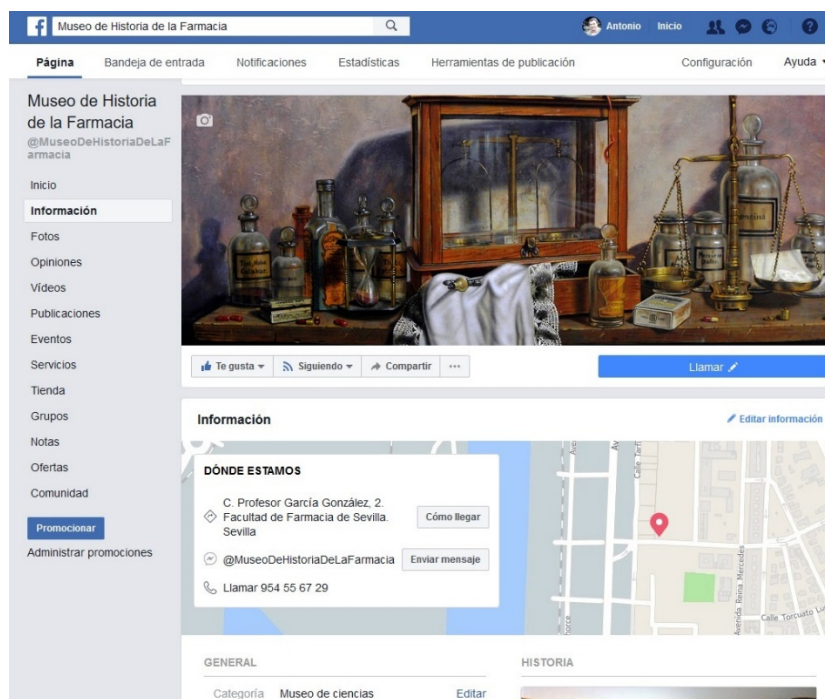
Museo de Historia de la Farmacia

Antonio Inicio

Página Bandeja de entrada Notificaciones Estadísticas Herramientas de publicación Configuración Ayuda

Museo de Historia de la Farmacia
@MuseoDeHistoriaDeLaFarmacia

Inicio
Información
Fotos
Opiniones
Vídeos
Publicaciones
Eventos
Servicios
Tienda
Grupos
Notas
Ofertas
Comunidad

Promocionar
Administrar promociones

Te gusta Siguiendo Compartir ···

Llamar

Información

Editar información

DÓNDE ESTAMOS

C. Profesor García González, 2. Facultad de Farmacia de Sevilla. Sevilla

Cómo llegar

@MuseoDeHistoriaDeLaFarmacia

Enviar mensaje

Llamar 954 55 67 29

Calle Torcuato Lu
Avenida Reina Mercedes

GENERAL

HISTORIA

Categoría Museo de ciencias

Editar